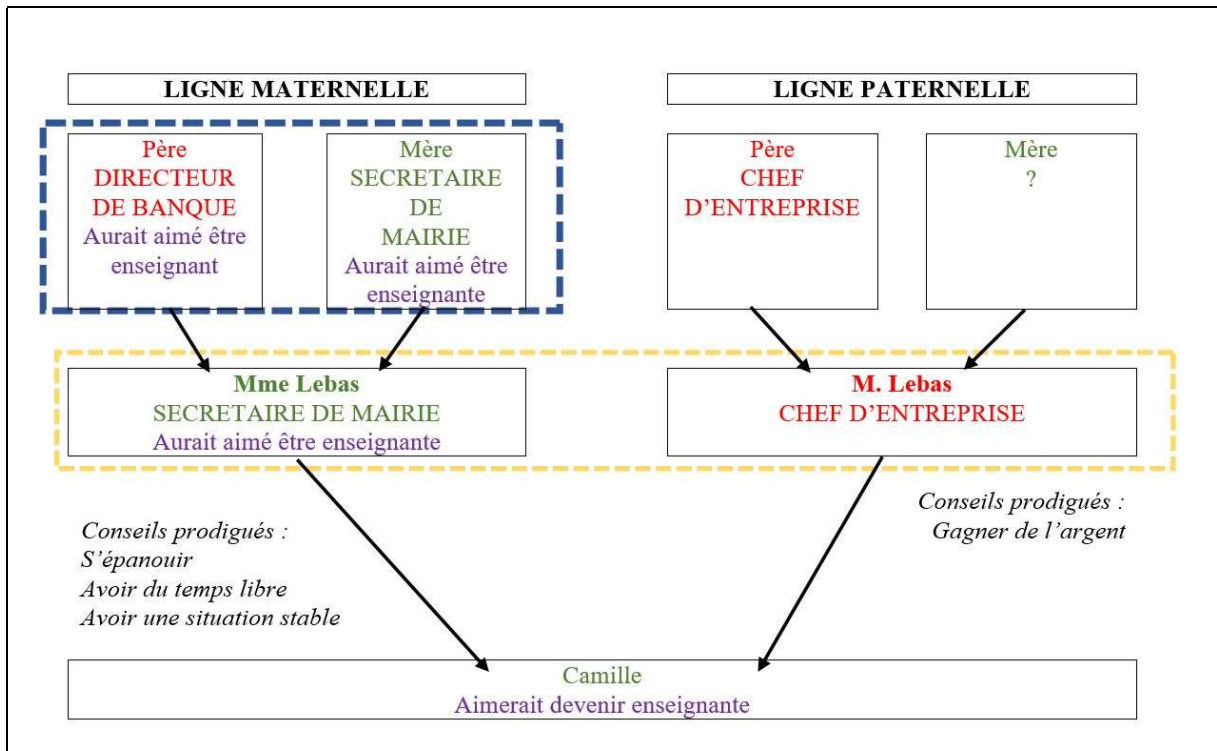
LIGNE MATERNELLE

Père
DIRECTEUR DE BANQUE
Aurait aimé être enseignant

Mère
SECRETAIRE DE MAIRIE
Aurait aimé être enseignante

LIGNE PATERNELLE

Père
CHEF D'ENTREPRISE

Mère
?

Mme Lebas
SECRETAIRE DE MAIRIE
Aurait aimé être enseignante

M. Lebas
CHEF D'ENTREPRISE

Conseils prodigués :
S'épanouir
Avoir du temps libre
Avoir une situation stable

Conseils prodigués :
Gagner de l'argent

Camille
Aimerait devenir enseignante